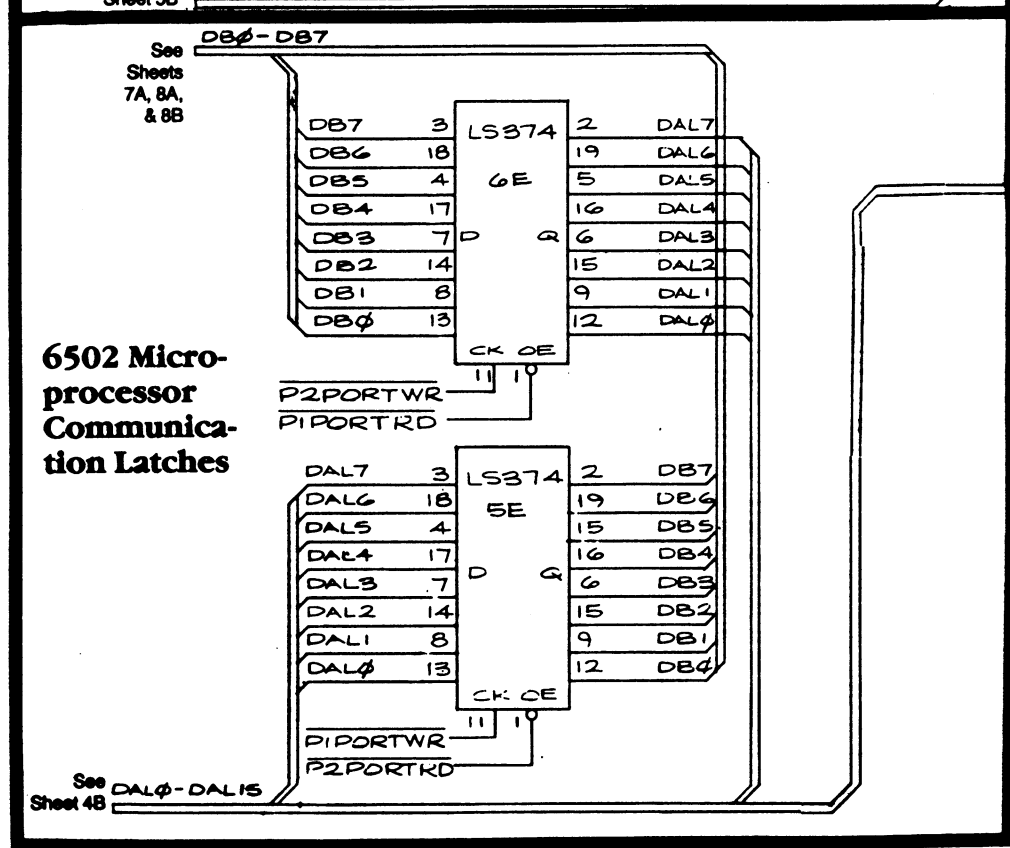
Sheet 5B

See Sheets 7A, 8A, & 8B

DBØ-DB7

DB7 3
DB6 18
DB5 4
DB4 17
DB3 7
DB2 14
DB1 8
DBØ 13

LS374
6E
D Q
CK OE

2 DAL7
19 DAL6
5 DAL5
16 DAL4
6 DAL3
15 DAL2
9 DAL1
12 DALØ

11 1

$\overline{P2PORTWR}$
$\overline{P1PORTRD}$

6502 Microprocessor Communication Latches

DAL7 3
DAL6 18
DAL5 4
DAL4 17
DAL3 7
DAL2 14
DAL1 8
DALØ 13

LS374
5E
D Q
CK OE

2 DB7
19 DB6
15 DB5
16 DB4
6 DB3
15 DB2
9 DB1
12 DBØ

11 1

$\overline{P1PORTWR}$
$\overline{P2PORTRD}$

See Sheet 4B

DALØ-DAL15